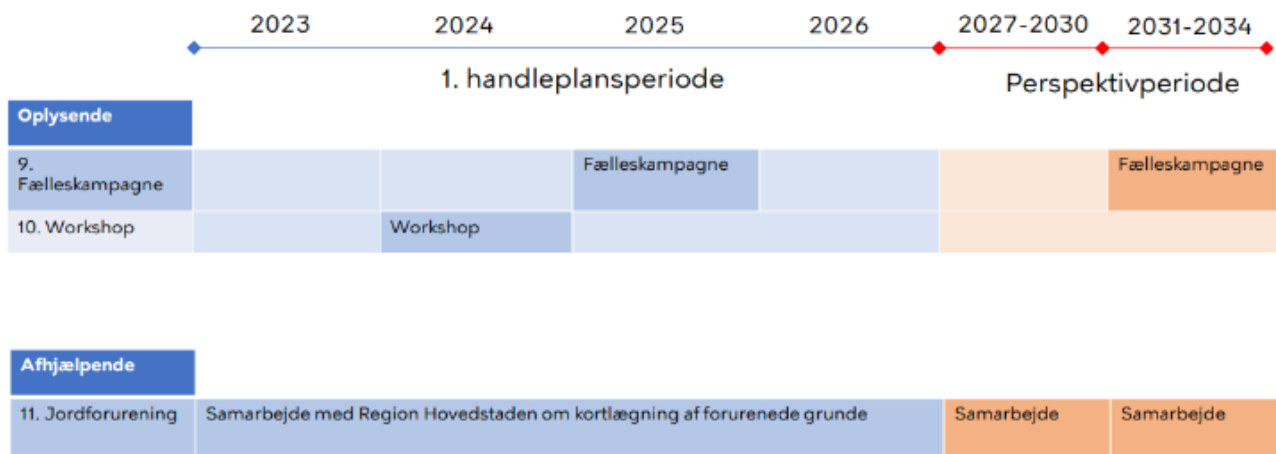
| | 2023 | 2024 | 2025 | 2026 | 2027-2030 | 2031-2034 |
|---|---|---|---|---|---|---|
| | 1. handleplansperiode | | | | Perspektivperiode | |
| Oplysende | | | | | | |
| 9. Fælleskampagne | | | Fælleskampagne | | | Fælleskampagne |
| 10. Workshop | | Workshop | | | | |
| Afhjælpende | | | | | | |
| 11. Jordforurening | Samarbejde med Region Hovedstaden om kortlægning af forurenede grunde | | | | Samarbejde | Samarbejde |